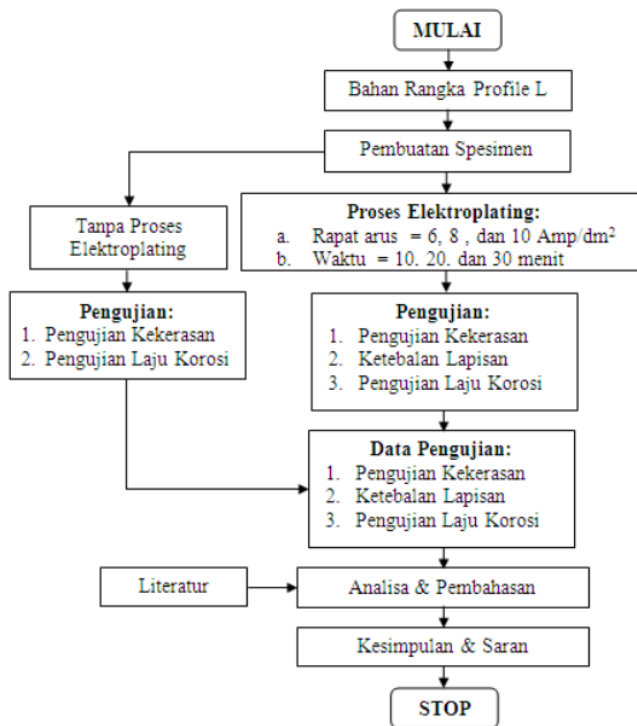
MULAI

Bahan Rangka Profile L

Pembuatan Spesimen

Tanpa Proses Elektroplating

Proses Elektroplating:
a. Rapat arus = 6, 8 , dan 10 Amp/dm$^2$
b. Waktu = 10. 20. dan 30 menit

Pengujian:
1. Pengujian Kekerasan
2. Pengujian Laju Korosi

Pengujian:
1. Pengujian Kekerasan
2. Ketebalan Lapisan
3. Pengujian Laju Korosi

Data Pengujian:
1. Pengujian Kekerasan
2. Ketebalan Lapisan
3. Pengujian Laju Korosi

Literatur

Analisa & Pembahasan

Kesimpulan & Saran

STOP